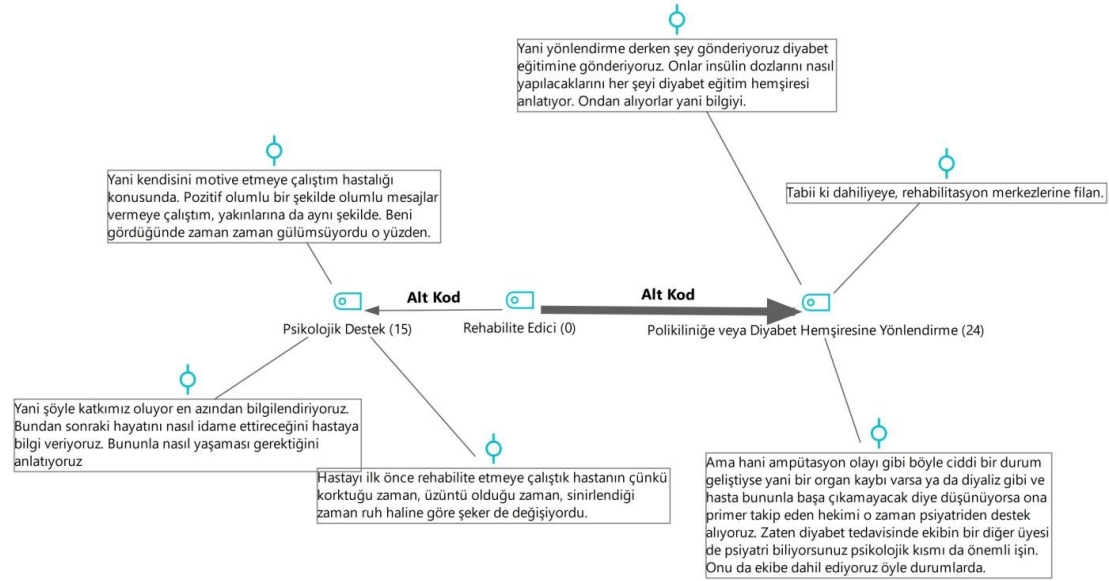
Yani yönlendirme derken şey gönderiyoruz diyabet eğitimine gönderiyoruz. Onlar insülin dozlarını nasıl yapılacaklarını her şeyi diyabet eğitim hemşiresi anlatıyor. Ondan alıyorlar yani bilgiyi.

Yani kendisini motive etmeye çalıştım hastalığı konusunda. Pozitif olumlu bir şekilde olumlu mesajlar vermeye çalıştım, yakınlarına da aynı şekilde. Beni gördüğünde zaman zaman gülümsüyordu o yüzden.

Tabii ki dahiliyeye, rehabilitasyon merkezlerine filan.

Alt Kod

Alt Kod

Psikolojik Destek (15)

Rehabilite Edici (0)

Polikliniğe veya Diyabet Hemşiresine Yönlendirme (24)

Yani şöyle katkımız oluyor en azından bilgilendiriyoruz. Bundan sonraki hayatını nasıl idame ettireceğini hastaya bilgi veriyoruz. Bununla nasıl yaşaması gerektiğini anlatıyoruz

Hastayı ilk önce rehabilite etmeye çalıştık hastanın çünkü korktuğu zaman, üzüntü olduğu zaman, sinirlendiği zaman ruh haline göre şeker de değişiyordu.

Ama hani ampütasyon olayı gibi böyle ciddi bir durum geliştiyse yani bir organ kaybı varsa ya da diyaliz gibi ve hasta bununla başa çıkamayacak diye düşünüyorsa ona primer takip eden hekimi o zaman psiyatriden destek alıyoruz. Zaten diyabet tedavisinde ekibin bir diğer üyesi de psiyatri biliyorsunuz psikolojik kısmı da önemli işin. Onu da ekibe dahil ediyoruz öyle durumlarda.